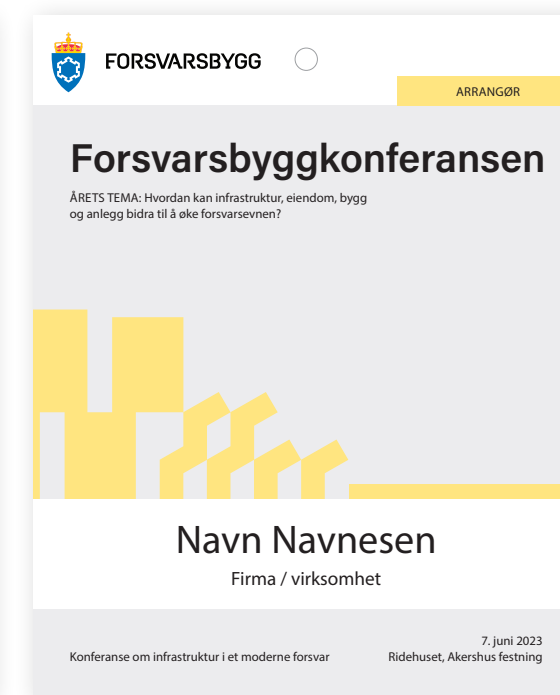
FORSVARSBYGG

ARRANGØR

Forsvarsbyggkonferansen

ÅRETS TEMA: Hvordan kan infrastruktur, eiendom, bygg og anlegg bidra til å øke forsvarsevnen?

Navn Navnesen

Firma / virksomhet

Konferanse om infrastruktur i et moderne forsvar

7. juni 2023
Ridehuset, Akershus festning